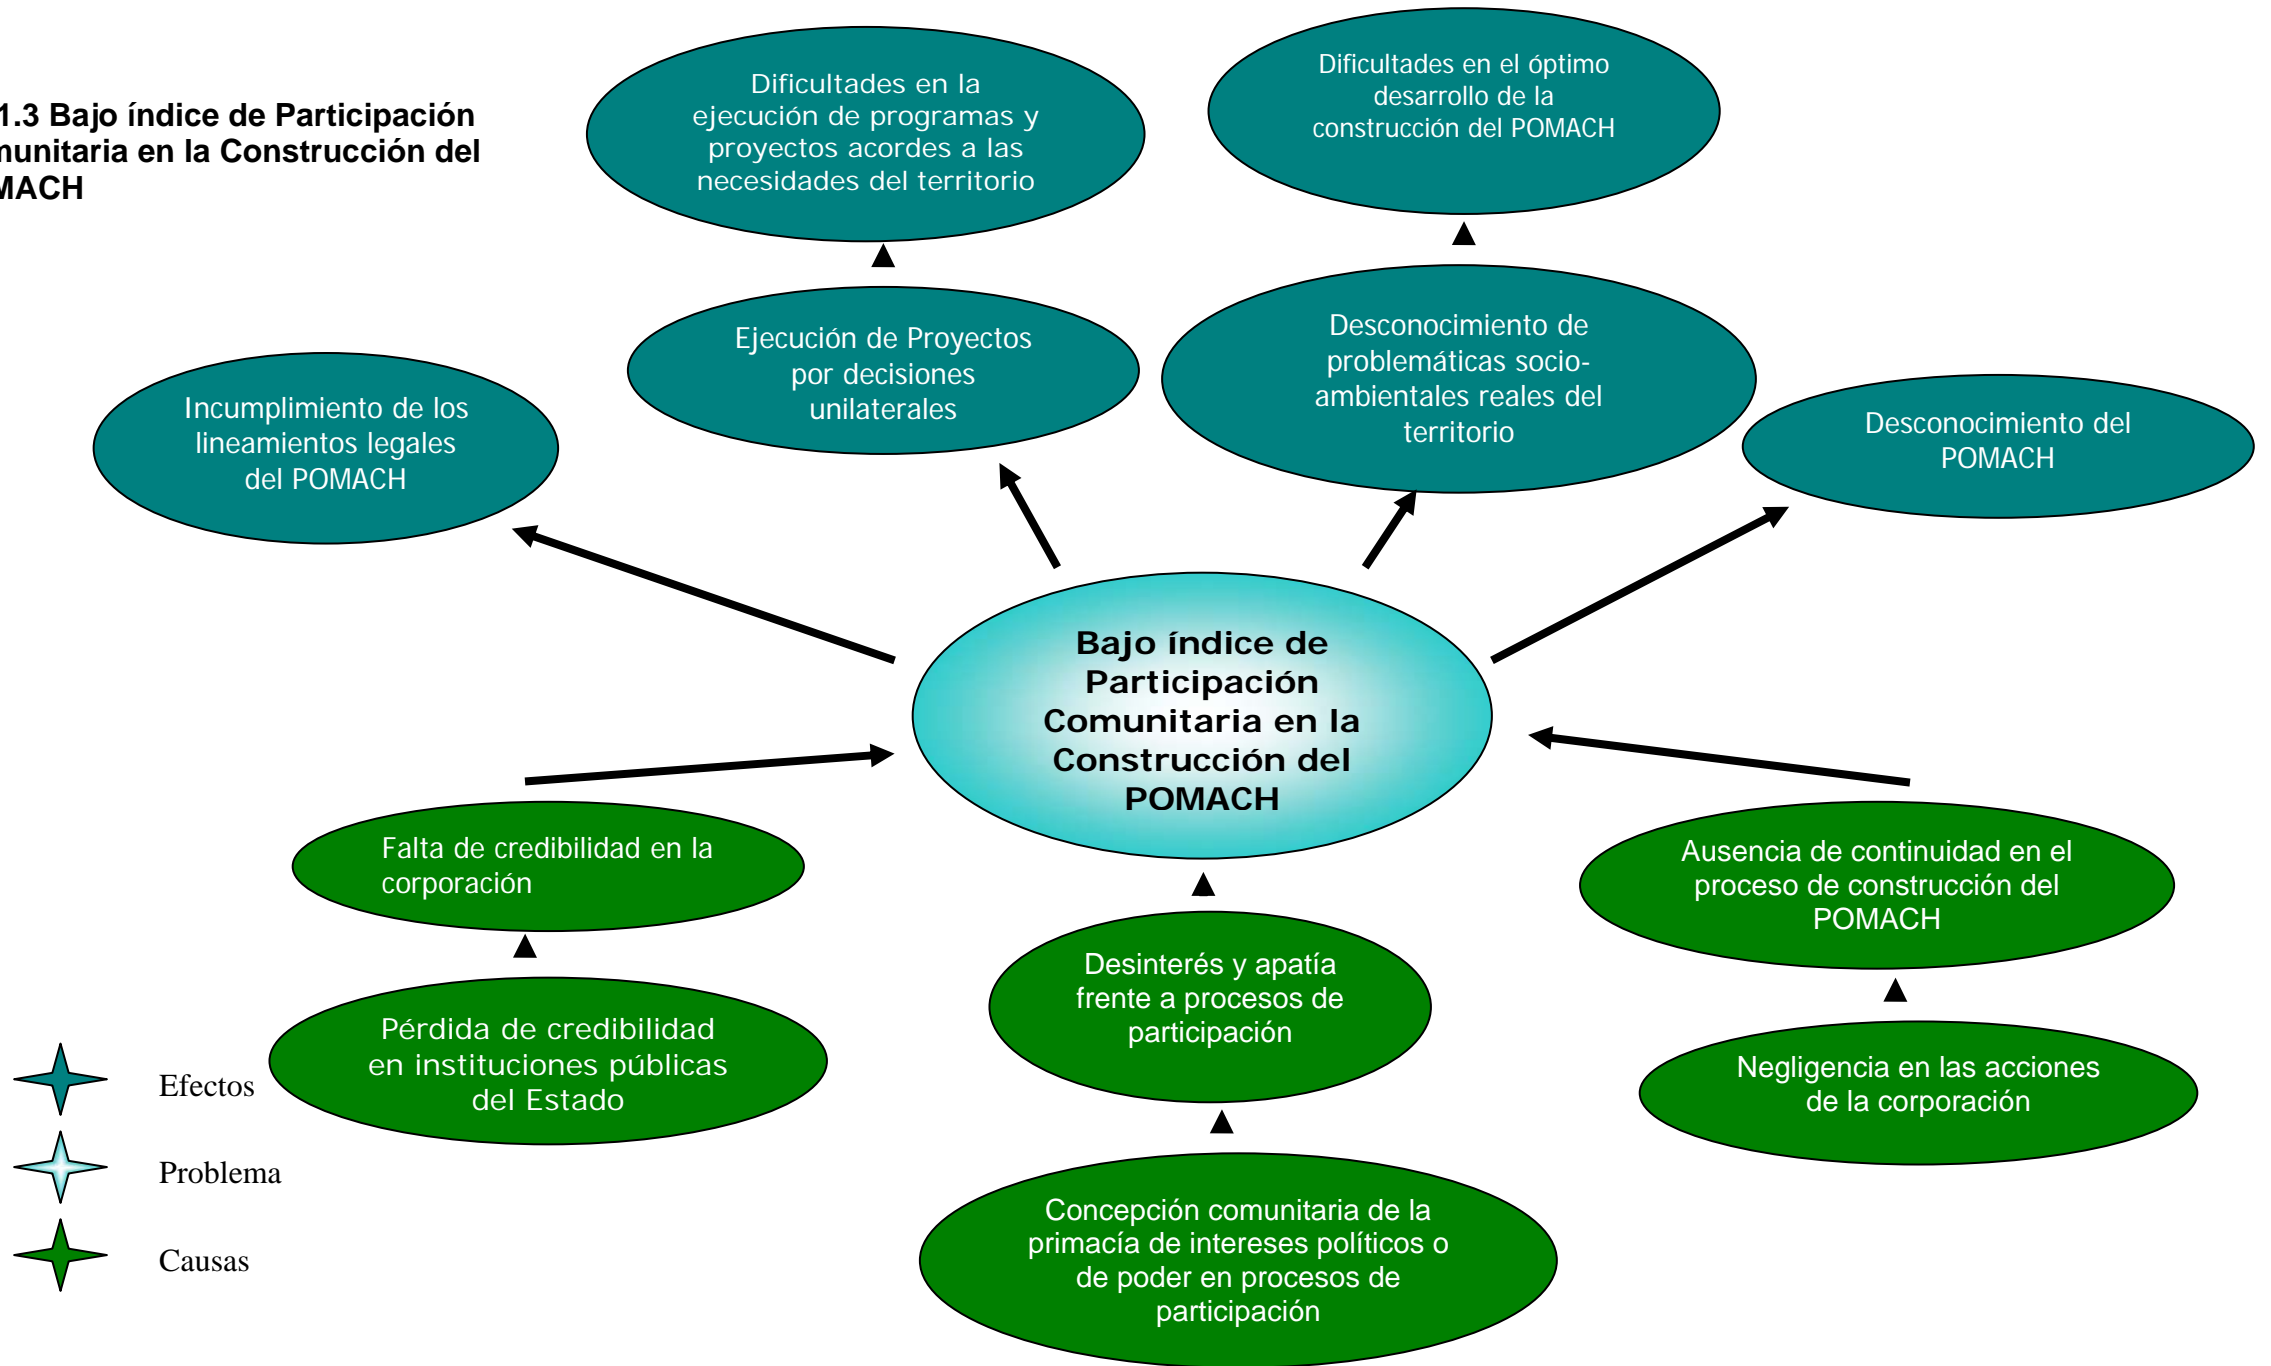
1.3 Bajo índice de Participación nunitaria en la Construcción del MACH

Dificultades en la ejecución de programas y proyectos acordes a las necesidades del territorio

Dificultades en el óptimo desarrollo de la construcción del POMACH

Ejecución de Proyectos por decisiones unilaterales

Desconocimiento de problemáticas socio-ambientales reales del territorio

Incumplimiento de los lineamientos legales del POMACH

Desconocimiento del POMACH

Bajo índice de Participación Comunitaria en la Construcción del POMACH

Falta de credibilidad en la corporación

Ausencia de continuidad en el proceso de construcción del POMACH

Desinterés y apatía frente a procesos de participación

Pérdida de credibilidad en instituciones públicas del Estado

Negligencia en las acciones de la corporación

Concepción comunitaria de la primacía de intereses políticos o de poder en procesos de participación

Efectos

Problema

Causas